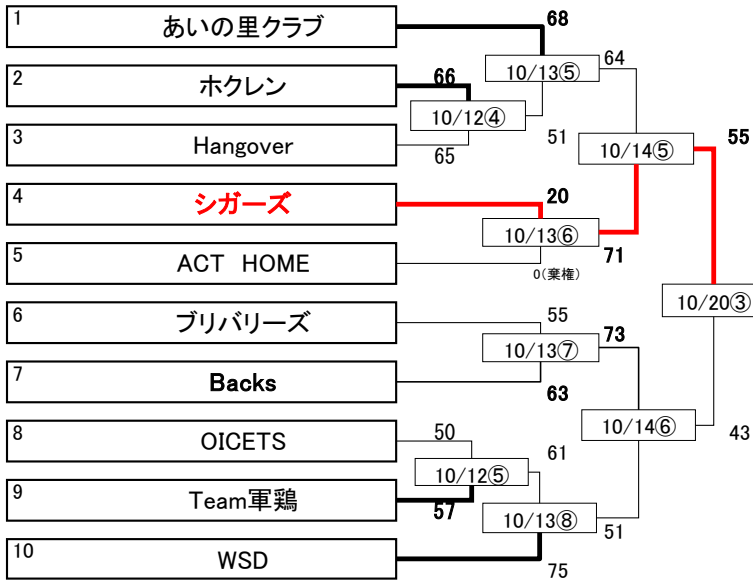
1 あいの里クラブ
2 ホクレン
3 Hangover
4 シガーズ
5 ACT HOME
6 ブリバリーズ
7 Backs
8 OICETS
9 Team軍鶏
10 WSD

68
10/13⑤
64
66
10/12④
51
65
10/14⑤
55
20
10/13⑥
71
0(棄権)
10/20③
55
73
10/13⑦
63
10/14⑥
43
50
61
10/12⑤
57
10/13⑧
51
75